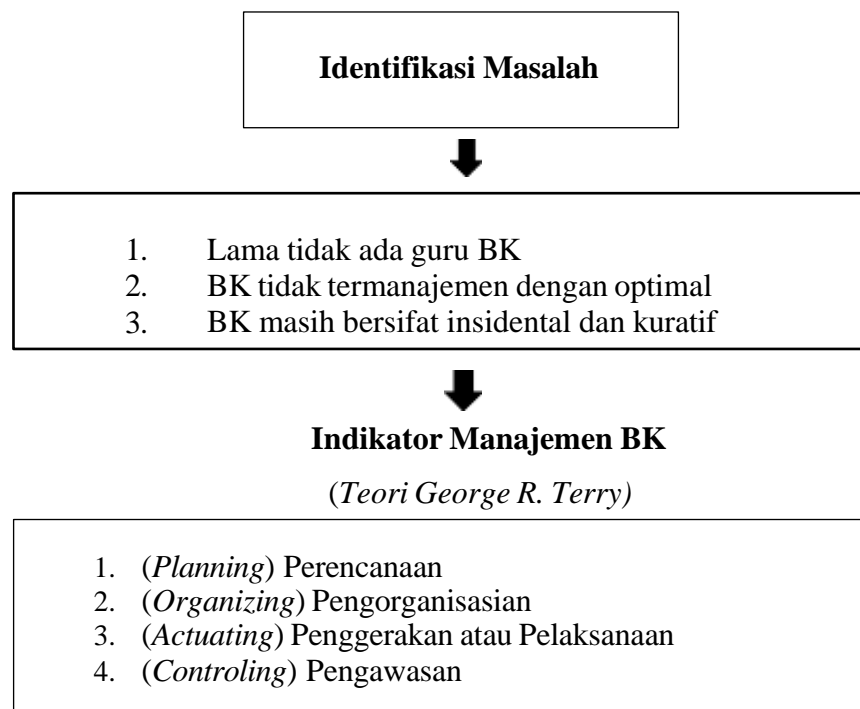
**Identifikasi Masalah**

1. Lama tidak ada guru BK
2. BK tidak termanajemen dengan optimal
3. BK masih bersifat insidental dan kuratif

**Indikator Manajemen BK**

(*Teori George R. Terry)*

1. (*Planning*) Perencanaan
2. (*Organizing*) Pengorganisasian
3. (*Actuating*) Penggerakan atau Pelaksanaan
4. (*Controling*) Pengawasan